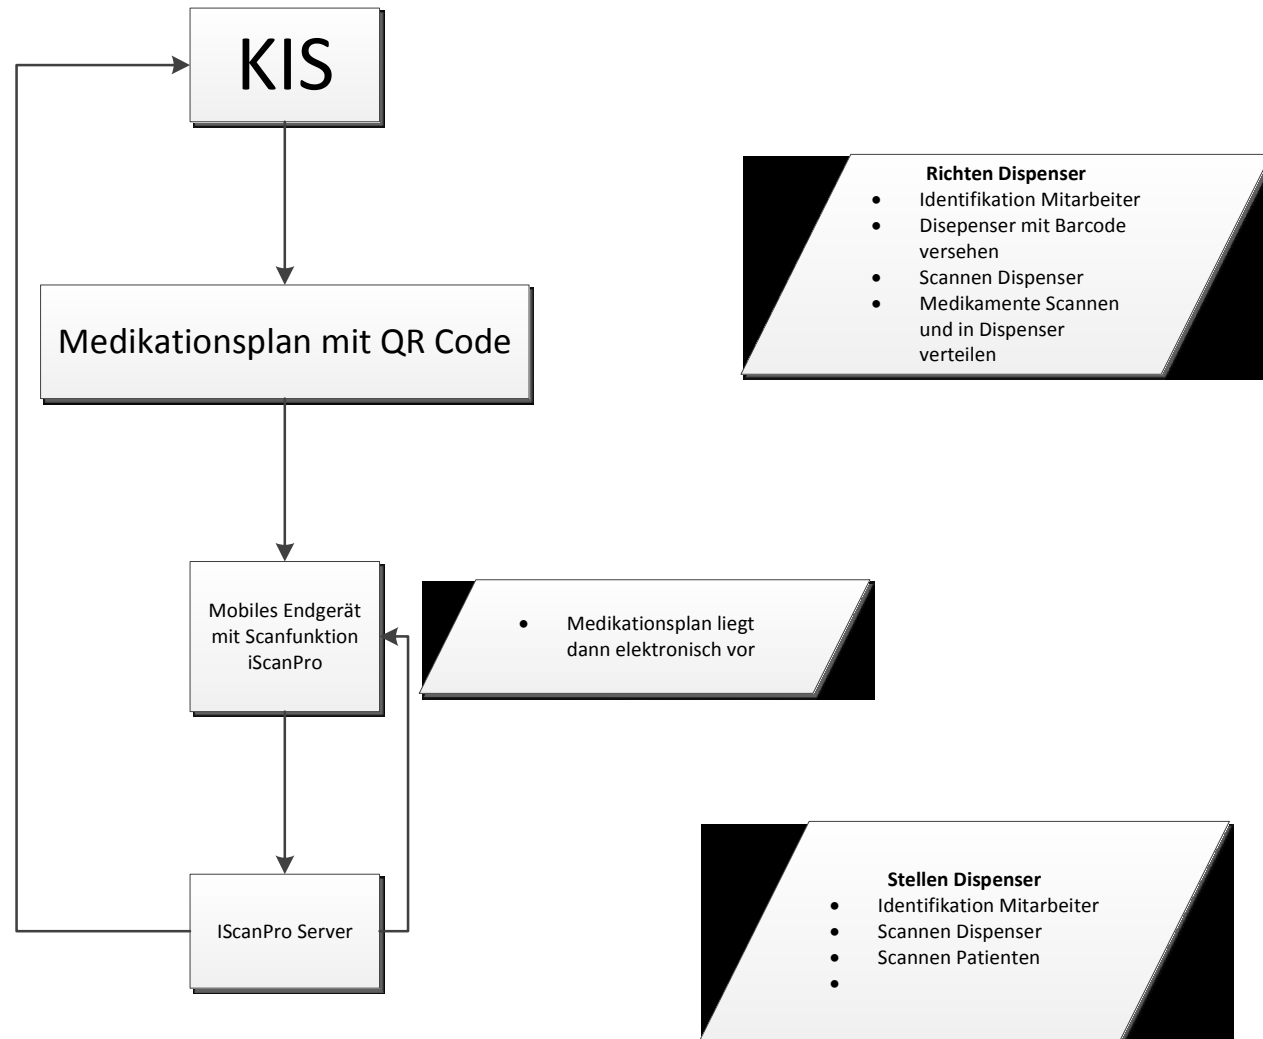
KIS

Medikationsplan mit QR Code

Mobiles Endgerät mit Scanfunktion iScanPro

IScanPro Server

**Richten Dispenser**
- Identifikation Mitarbeiter
- Disepenser mit Barcode versehen
- Scannen Dispenser
- Medikamente Scannen und in Dispenser verteilen

- Medikationsplan liegt dann elektronisch vor

**Stellen Dispenser**
- Identifikation Mitarbeiter
- Scannen Dispenser
- Scannen Patienten
-